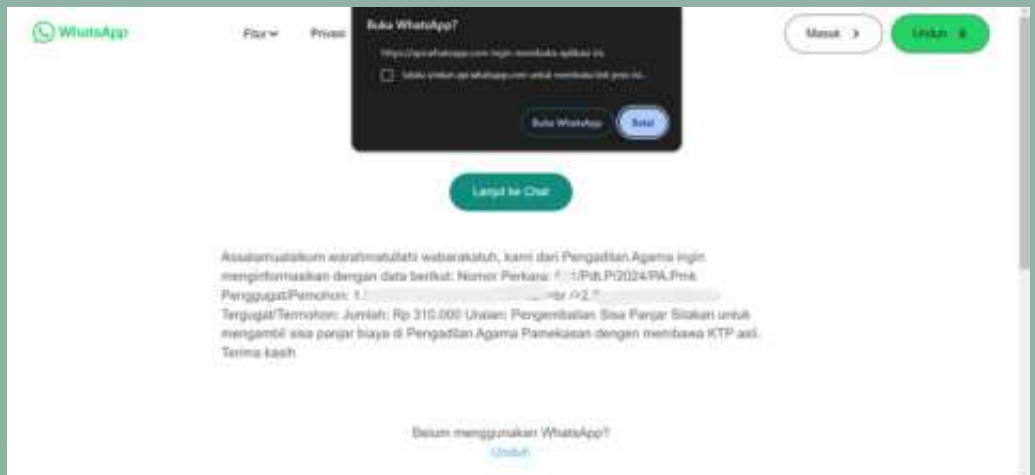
WhatsApp

Fitur

Privasi

Masuk

Unduh

Buka WhatsApp?

https://api.whatsapp.com ingin membuka aplikasi ini.

Selalu izinkan api.whatsapp.com untuk membuka link jenis ini

Buka WhatsApp

Batal

Lanjut ke Chat

Assalamualaikum warahmatullahi wabarakatuh, kami dari Pengadilan Agama ingin menginformasikan dengan data berikut: Nomor Perkara: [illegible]/Pdt.P/2024/PA.Pmk. Penggugat/Pemohon: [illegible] Tergugat/Termohon: Jumlah: Rp 310.000 Uraian: Pengembalian Sisa Panjar Silakan untuk mengambil sisa panjar biaya di Pengadilan Agama Pamekasan dengan membawa KTP asli. Terima kasih

Belum menggunakan WhatsApp?

Unduh